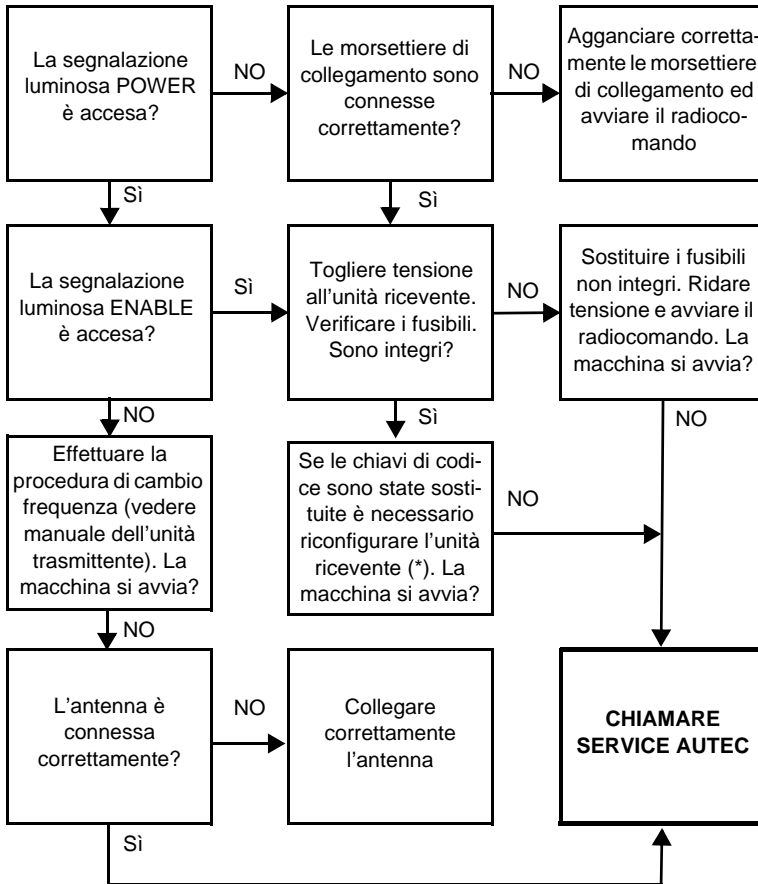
La segnalazione luminosa POWER è accesa?

NO

Le morsettiere di collegamento sono connesse correttamente?

NO

Agganciare correttamente le morsettiere di collegamento ed avviare il radiocomando

Sì

Sì

La segnalazione luminosa ENABLE è accesa?

Sì

Togliere tensione all'unità ricevente. Verificare i fusibili. Sono integri?

NO

Sostituire i fusibili non integri. Ridare tensione e avviare il radiocomando. La macchina si avvia?

NO

Sì

NO

Effettuare la procedura di cambio frequenza (vedere manuale dell'unità trasmittente). La macchina si avvia?

Se le chiavi di codice sono state sostituite è necessario riconfigurare l'unità ricevente (*). La macchina si avvia?

NO

NO

L'antenna è connessa correttamente?

NO

Collegare correttamente l'antenna

CHIAMARE SERVICE AUTEC

Sì